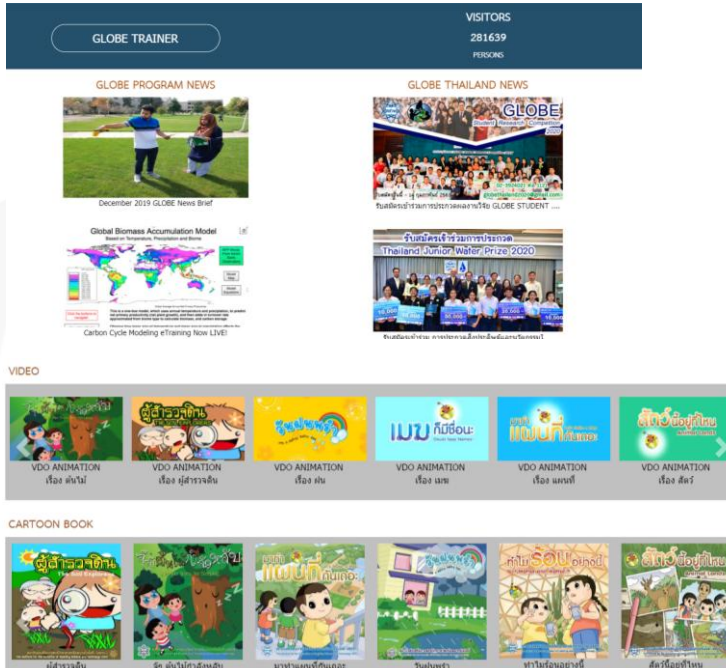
GLOBE TRAINER

VISITORS
281639
PERSONS

GLOBE PROGRAM NEWS

December 2019 GLOBE News Brief

Global Biomass Accumulation Model

Carbon Cycle Modeling eTraining Now LIVE!

GLOBE THAILAND NEWS

GLOBE

รับสมัครเข้าร่วมการประกวดผลงานวิจัย GLOBE STUDENT ....

รับสมัครเข้าร่วมการประกวด
Thailand Junior Water Prize 2020

VIDEO

VDO ANIMATION
เรื่อง ต้นไม้

VDO ANIMATION
เรื่อง ผู้สำรวจดิน

VDO ANIMATION
เรื่อง ฝน

VDO ANIMATION
เรื่อง เมฆ

VDO ANIMATION
เรื่อง แผนที่

VDO ANIMATION
เรื่อง สัตว์

CARTOON BOOK

ผู้สำรวจดิน
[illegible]
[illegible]
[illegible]
ทำไมร้อนอย่างนี้
สัตว์น้อยที่ไหน